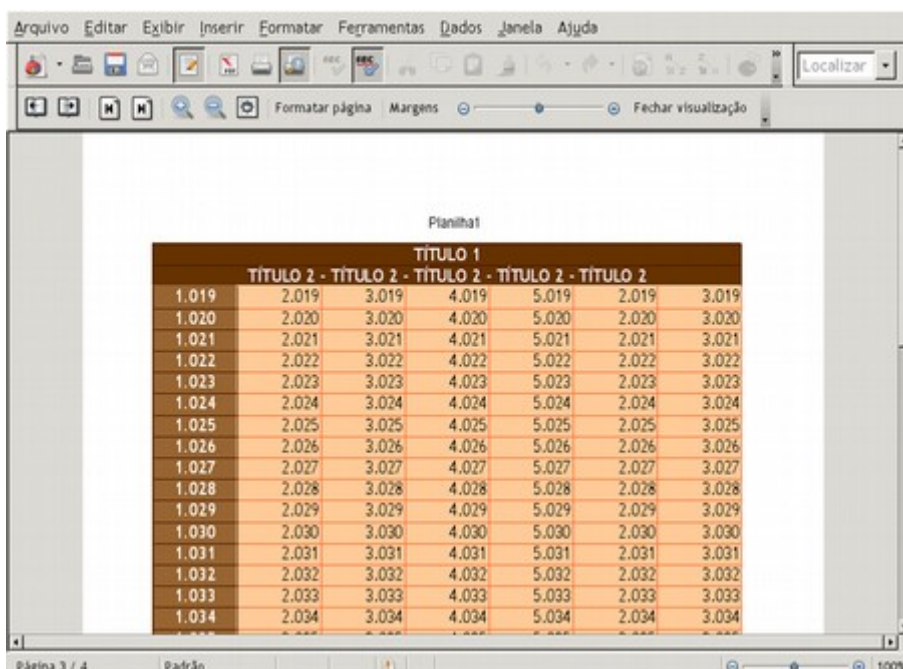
Arquivo Editar Exibir Inserir Formatar Ferramentas Dados Janela Ajuda

Localizar

Formatar página Margens Fechar visualização

Planilha1

| TÍTULO 1 | | | | | | |
|---|---|---|---|---|---|---|
| TÍTULO 2 - TÍTULO 2 - TÍTULO 2 - TÍTULO 2 - TÍTULO 2 | | | | | | |
| 1.019 | 2.019 | 3.019 | 4.019 | 5.019 | 2.019 | 3.019 |
| 1.020 | 2.020 | 3.020 | 4.020 | 5.020 | 2.020 | 3.020 |
| 1.021 | 2.021 | 3.021 | 4.021 | 5.021 | 2.021 | 3.021 |
| 1.022 | 2.022 | 3.022 | 4.022 | 5.022 | 2.022 | 3.022 |
| 1.023 | 2.023 | 3.023 | 4.023 | 5.023 | 2.023 | 3.023 |
| 1.024 | 2.024 | 3.024 | 4.024 | 5.024 | 2.024 | 3.024 |
| 1.025 | 2.025 | 3.025 | 4.025 | 5.025 | 2.025 | 3.025 |
| 1.026 | 2.026 | 3.026 | 4.026 | 5.026 | 2.026 | 3.026 |
| 1.027 | 2.027 | 3.027 | 4.027 | 5.027 | 2.027 | 3.027 |
| 1.028 | 2.028 | 3.028 | 4.028 | 5.028 | 2.028 | 3.028 |
| 1.029 | 2.029 | 3.029 | 4.029 | 5.029 | 2.029 | 3.029 |
| 1.030 | 2.030 | 3.030 | 4.030 | 5.030 | 2.030 | 3.030 |
| 1.031 | 2.031 | 3.031 | 4.031 | 5.031 | 2.031 | 3.031 |
| 1.032 | 2.032 | 3.032 | 4.032 | 5.032 | 2.032 | 3.032 |
| 1.033 | 2.033 | 3.033 | 4.033 | 5.033 | 2.033 | 3.033 |
| 1.034 | 2.034 | 3.034 | 4.034 | 5.034 | 2.034 | 3.034 |

Página 3 / 4 Padrão 100%